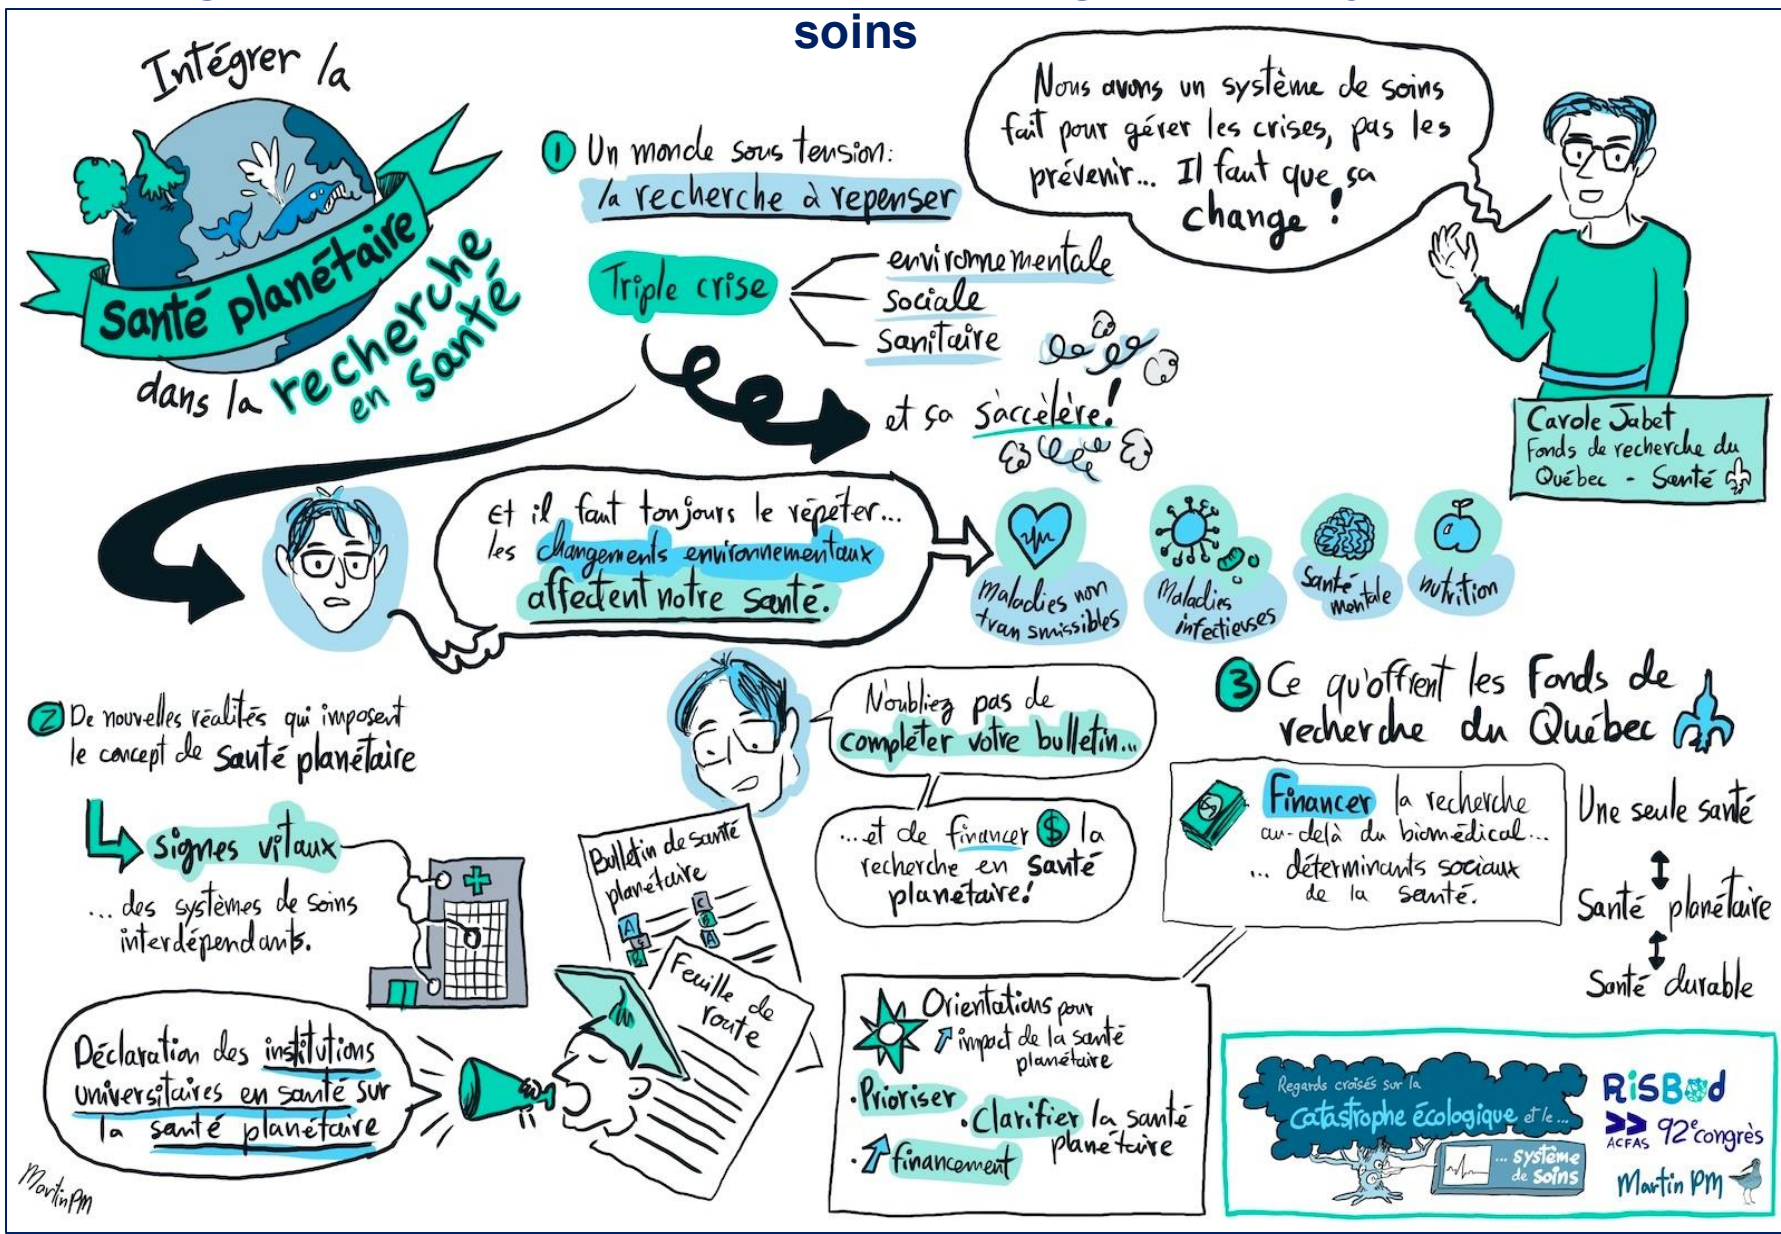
soins

Intégrer la Santé planétaire dans la recherche en santé

① Un monde sous tension: la recherche à repenser

Triple crise
environnementale
sociale
sanitaire

et ça s'accélère!

Nous avons un système de soins fait pour gérer les crises, pas les prévenir... Il faut que ça change!

Carole Jabet
Fonds de recherche du Québec - Santé

Et il faut toujours le répéter... les changements environnementaux affectent notre santé.

Maladies non transmissibles
Maladies infectieuses
Santé mentale
nutrition

② De nouvelles réalités qui imposent le concept de santé planétaire

signes vitaux
... des systèmes de soins interdépendants.

Déclaration des institutions universitaires en santé sur la santé planétaire

Bulletin de santé planétaire
A
B
C

Feuille de route

N'oubliez pas de compléter votre bulletin...

...et de financer $ la recherche en santé planétaire!

③ Ce qu'offrent les Fonds de recherche du Québec

Financer la recherche au-delà du biomédical...
... déterminants sociaux de la santé.

Une seule santé
↕
Santé planétaire
↕
Santé durable

Orientations pour ↗ impact de la santé planétaire
·Prioriser
·Clarifier la santé planétaire
·↗ financement

Regards croisés sur la Catastrophe écologique et le ... système de soins

RiSBoD
ACFAS 92e congrès
Martin PM

MartinPM